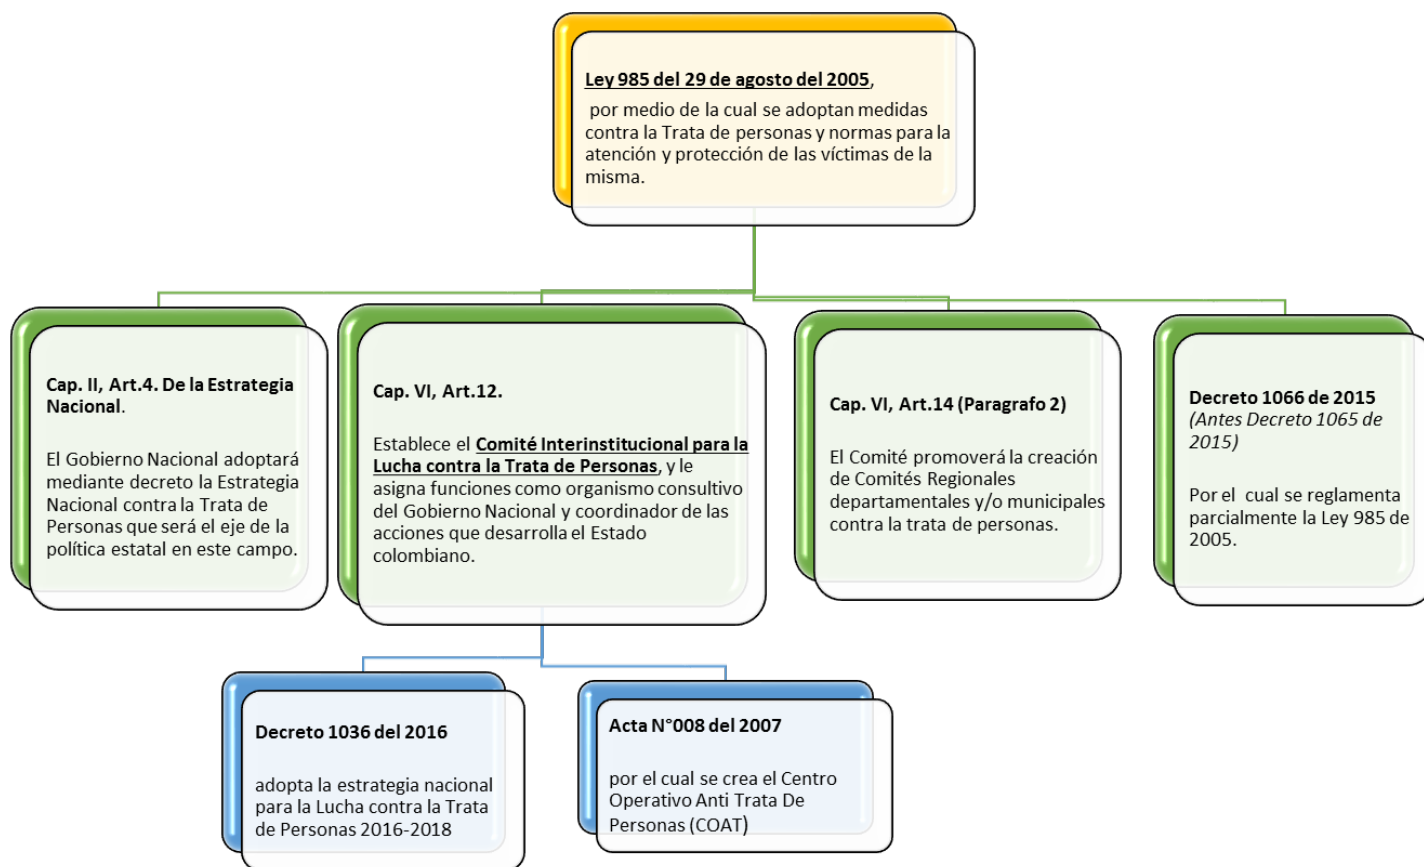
Ley 985 del 29 de agosto del 2005,

por medio de la cual se adoptan medidas contra la Trata de personas y normas para la atención y protección de las víctimas de la misma.

Cap. II, Art.4. De la Estrategia Nacional.

El Gobierno Nacional adoptará mediante decreto la Estrategia Nacional contra la Trata de Personas que será el eje de la política estatal en este campo.

Cap. VI, Art.12.

Establece el Comité Interinstitucional para la Lucha contra la Trata de Personas, y le asigna funciones como organismo consultivo del Gobierno Nacional y coordinador de las acciones que desarrolla el Estado colombiano.

Cap. VI, Art.14 (Paragrafo 2)

El Comité promoverá la creación de Comités Regionales departamentales y/o municipales contra la trata de personas.

Decreto 1066 de 2015
(Antes Decreto 1065 de 2015)

Por el cual se reglamenta parcialmente la Ley 985 de 2005.

Decreto 1036 del 2016

adopta la estrategia nacional para la Lucha contra la Trata de Personas 2016-2018

Acta N°008 del 2007

por el cual se crea el Centro Operativo Anti Trata De Personas (COAT)